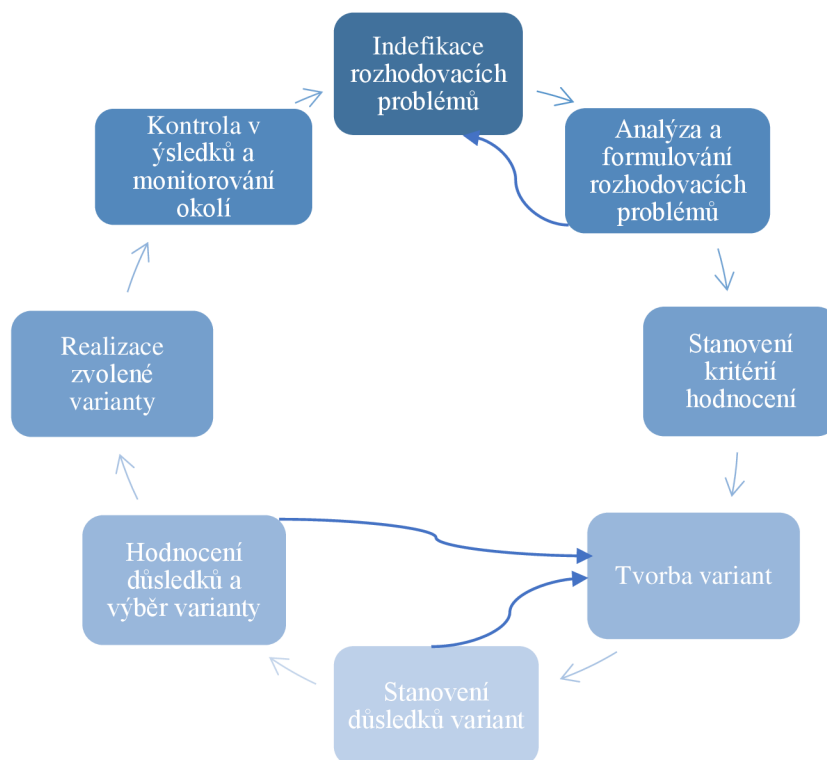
Indefikace rozhodovacích problémů

Analýza a formulování rozhodovacích problémů

Stanovení kritérií hodnocení

Tvorba variant

Stanovení důsledků variant

Hodnocení důsledků a výběr varianty

Realizace zvolené varianty

Kontrola v ýsledků a monitorování okolí